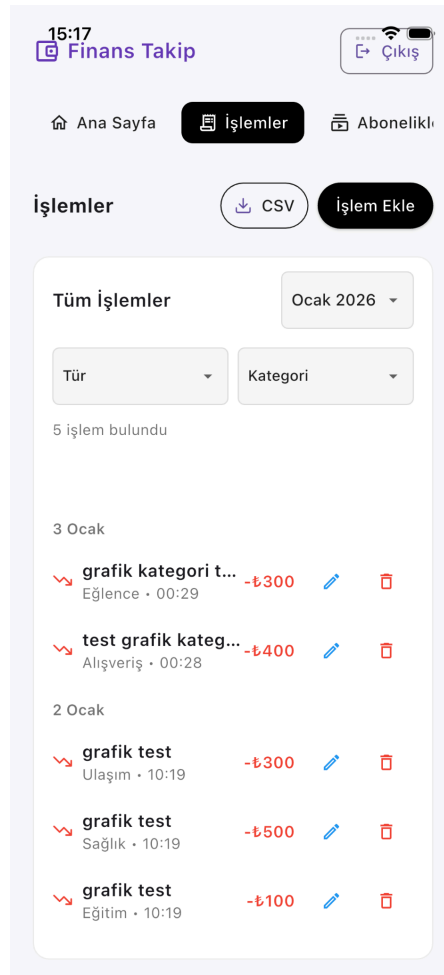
15:17

Finans Takip

Çıkış

Ana Sayfa

İşlemler

Abonelikl

İşlemler

CSV

İşlem Ekle

Tüm İşlemler

Ocak 2026

Tür

Kategori

5 işlem bulundu

3 Ocak

grafik kategori t...
Eğlence • 00:29
-₺300

test grafik kateg...
Alışveriş • 00:28
-₺400

2 Ocak

grafik test
Ulaşım • 10:19
-₺300

grafik test
Sağlık • 10:19
-₺500

grafik test
Eğitim • 10:19
-₺100